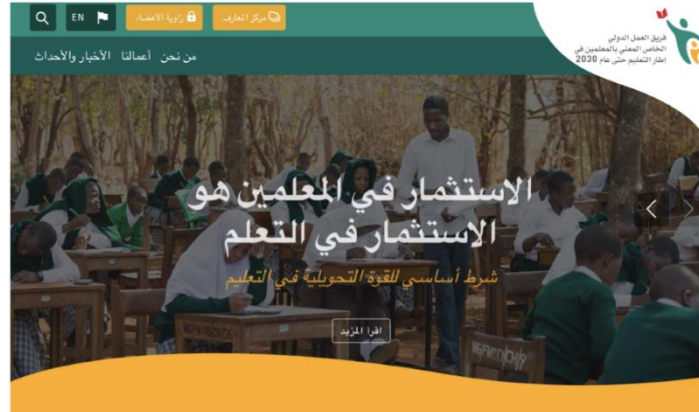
فريق العمل الدولي الخاص المعني بالمعلمين في إطار التعليم حتى عام 2030

مركز المعارف
زاوية الأعضاء
EN

من نحن أعمالنا الأخبار والأحداث

الاستثمار في المعلمين هو الاستثمار في التعلم

شرط أساسي للقوة التحويلية في التعليم

اقرا المزيد